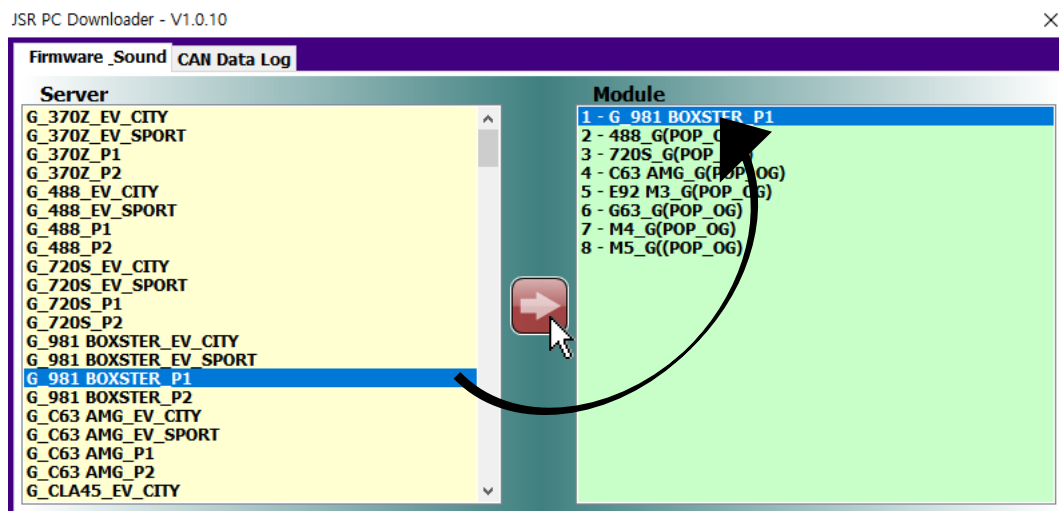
JSR PC Downloader - V1.0.10

Firmware _Sound
CAN Data Log

Server

G_370Z_EV_CITY
G_370Z_EV_SPORT
G_370Z_P1
G_370Z_P2
G_488_EV_CITY
G_488_EV_SPORT
G_488_P1
G_488_P2
G_720S_EV_CITY
G_720S_EV_SPORT
G_720S_P1
G_720S_P2
G_981 BOXSTER_EV_CITY
G_981 BOXSTER_EV_SPORT
G_981 BOXSTER_P1
G_981 BOXSTER_P2
G_C63 AMG_EV_CITY
G_C63 AMG_EV_SPORT
G_C63 AMG_P1
G_C63 AMG_P2
G_CLA45_EV_CITY

Module

1 - G_981 BOXSTER_P1
2 - 488_G(POP_O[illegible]
3 - 720S_G(POP_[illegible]
4 - C63 AMG_G(P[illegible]OG)
5 - E92 M3_G(POP_OG)
6 - G63_G(POP_OG)
7 - M4_G(POP_OG)
8 - M5_G((POP_OG)